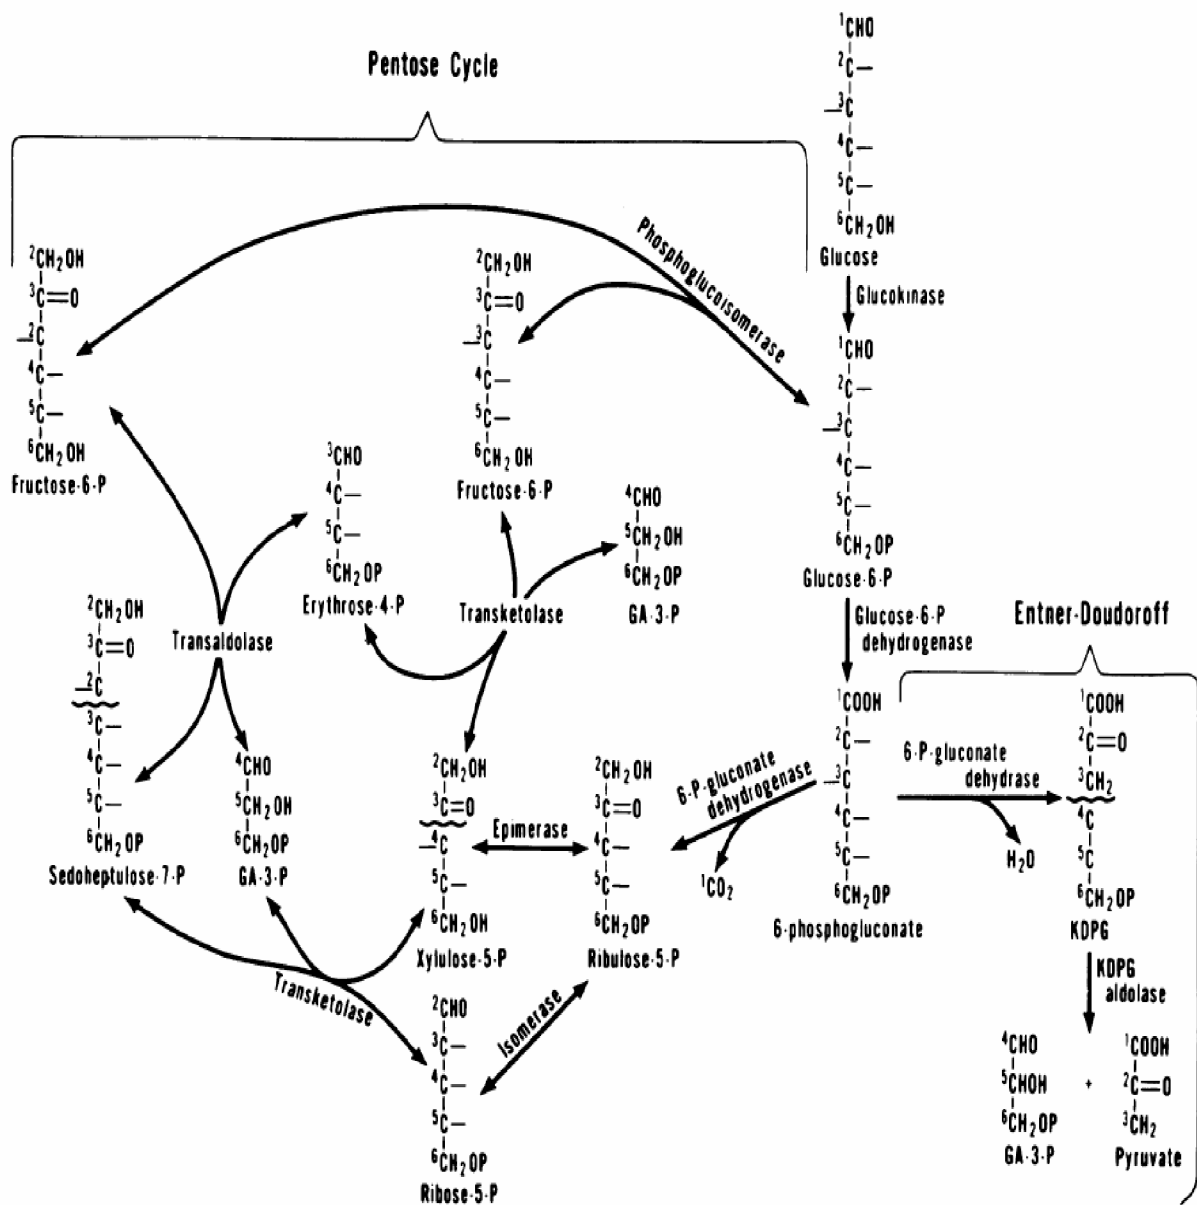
Pentose Cycle

$^1$CHO
$^2$C—
—$^3$C
$^4$C—
$^5$C—
$^6$CH$_2$OH
Glucose

Glucokinase

$^1$CHO
$^2$C—
—$^3$C
$^4$C—
$^5$C—
$^6$CH$_2$OP
Glucose·6·P

Phosphoglucoisomerase

$^2$CH$_2$OH
$^3$C=O
—$^2$C
$^4$C—
$^5$C—
$^6$CH$_2$OH
Fructose·6·P

$^2$CH$_2$OH
$^3$C=O
—$^3$C
$^4$C—
$^5$C—
$^6$CH$_2$OH
Fructose·6·P

$^3$CHO
$^4$C—
$^5$C—
$^6$CH$_2$OP
Erythrose·4·P

$^4$CHO
$^5$CH$_2$OH
$^6$CH$_2$OP
GA·3·P

Transketolase

Transaldolase

$^2$CH$_2$OH
$^3$C=O
—$^2$C
$^3$C—
$^4$C—
$^5$C—
$^6$CH$_2$OP
Sedoheptulose·7·P

$^4$CHO
$^5$CH$_2$OH
$^6$CH$_2$OP
GA·3·P

Glucose·6·P dehydrogenase

Entner-Doudoroff

$^1$COOH
$^2$C—
—$^3$C
$^4$C—
$^5$C—
$^6$CH$_2$OP
6·phosphogluconate

6·P·gluconate dehydrase

H$_2$O

$^1$COOH
$^2$C=O
$^3$CH$_2$
$^4$C
$^5$C
$^6$CH$_2$OP
KDPG

KDPG aldolase

$^4$CHO
$^5$CHOH
$^6$CH$_2$OP
GA·3·P

+

$^1$COOH
$^2$C=O
$^3$CH$_2$
Pyruvate

6·P·gluconate dehydrogenase

$^1$CO$_2$

$^2$CH$_2$OH
$^3$C=O
—$^4$C
$^5$C—
$^6$CH$_2$OH
Xylulose·5·P

Epimerase

$^2$CH$_2$OH
$^3$C=O
$^4$C—
$^5$C—
$^6$CH$_2$OP
Ribulose·5·P

Transketolase

Isomerase

$^2$CHO
$^3$C—
$^4$C—
$^5$C—
$^6$CH$_2$OP
Ribose·5·P